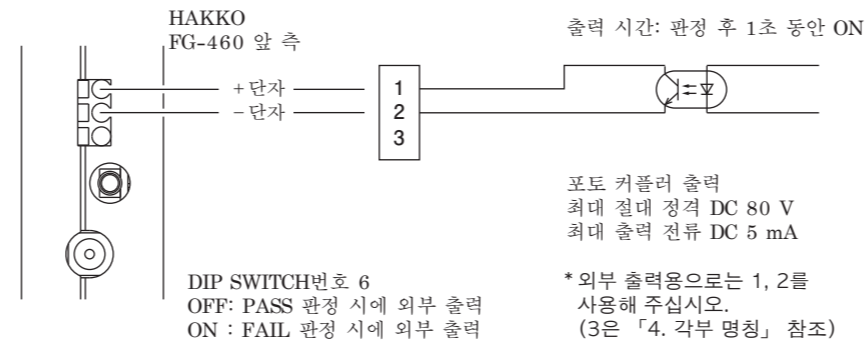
HAKKO
FG-460 앞 측

출력 시간: 판정 후 1초 동안 ON

+단자
−단자

1
2
3

포토 커플러 출력
최대 절대 정격 DC 80 V
최대 출력 전류 DC 5 mA

DIP SWITCH번호 6
OFF: PASS 판정 시에 외부 출력
ON : FAIL 판정 시에 외부 출력

* 외부 출력용으로는 1, 2를 사용해 주십시오.
(3은 「4. 각부 명칭」 참조)